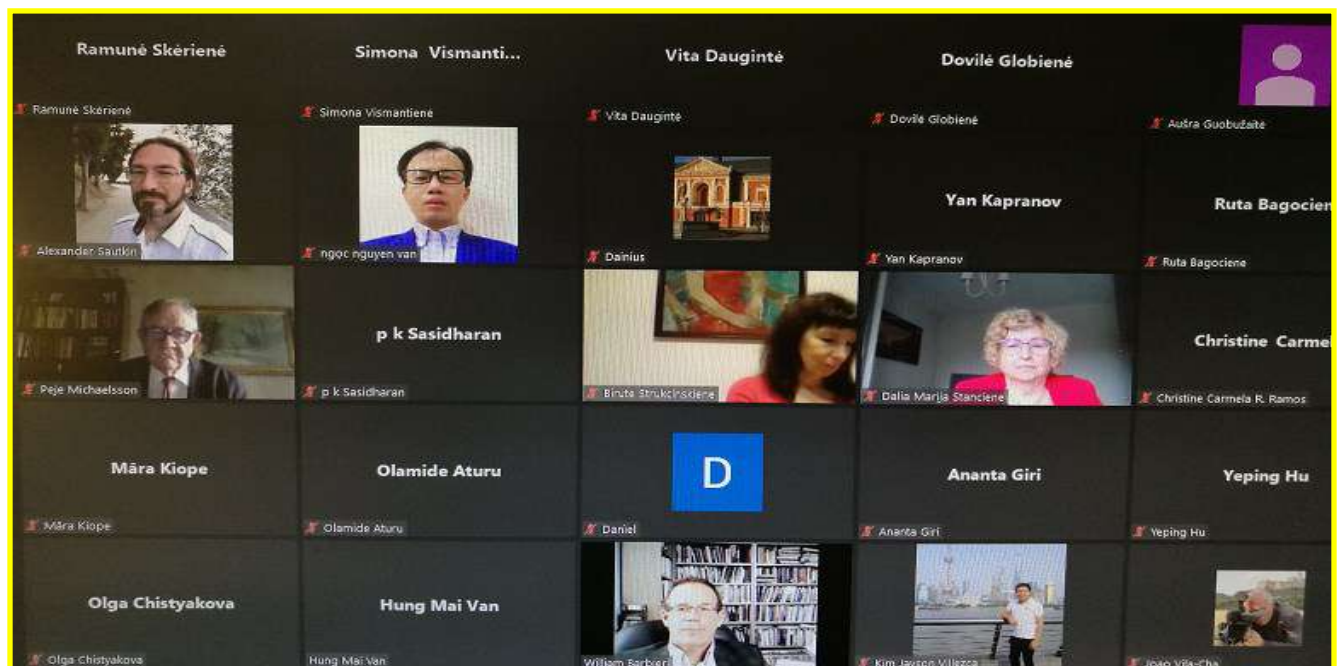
Ramunė Skėrienė
Ramunė Skėrienė

Simona Vismanti...
Simona Vismantienė

Vita Daugintė
Vita Daugintė

Dovilė Globienė
Dovilė Globienė

Aušra Guobužaitė

Alexander Sautkin

ngoc nguyen van

Dainius

Yan Kapranov
Yan Kapranov

Ruta Bagocien
Ruta Bagociene

Peje Michaelsson

p k Sasidharan
p k Sasidharan

Birute Strukcinskiene

Dalia Marija Stanciene

Christine Carme
Christine Carmela R. Ramos

Māra Kiope
Māra Kiope

Olamide Aturu
Olamide Aturu

D
Daniel

Ananta Giri
Ananta Giri

Yeping Hu
Yeping Hu

Olga Chistyakova
Olga Chistyakova

Hung Mai Van
Hung Mai Van

William Sarbieri

Kim Jayson Villezca

Joao Vila-Cha